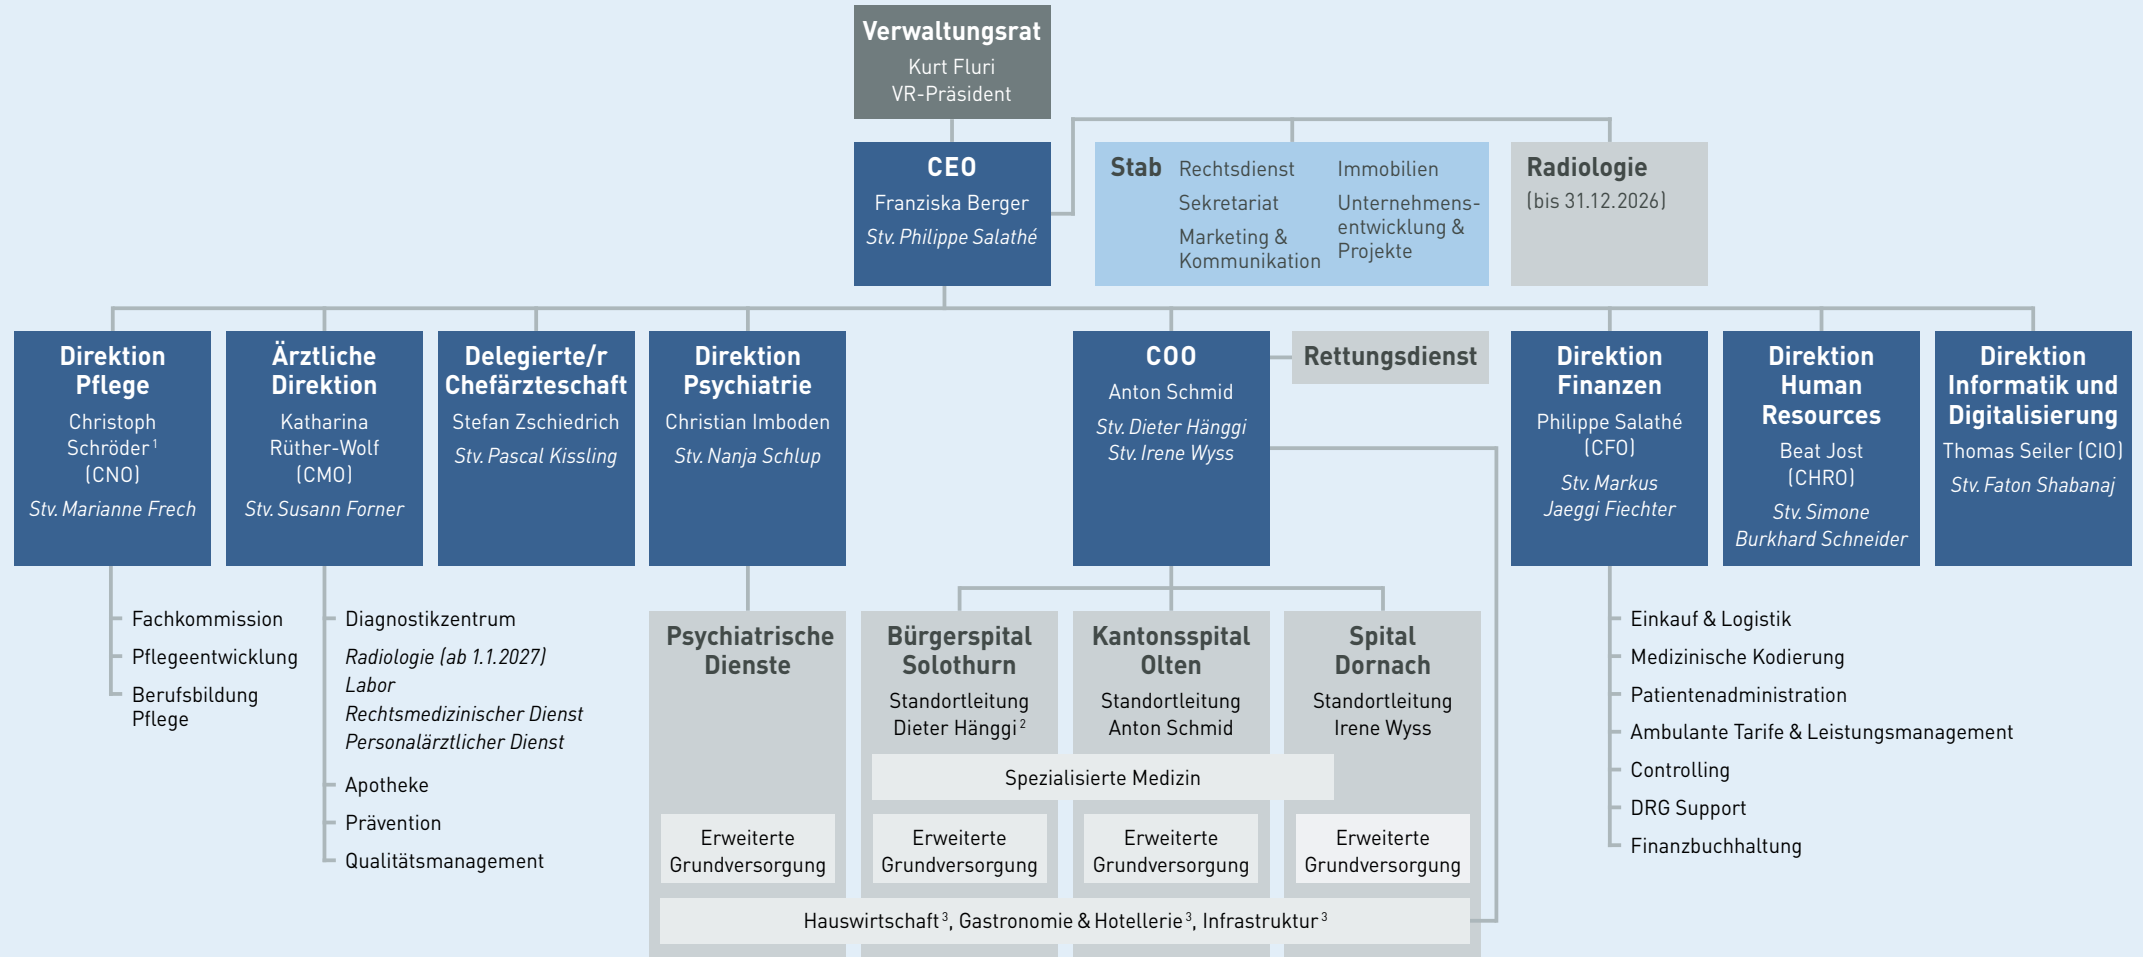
Verwaltungsrat
Kurt Fluri
VR-Präsident

CEO
Franziska Berger
Stv. Philippe Salathé

Stab Rechtsdienst
Sekretariat
Marketing & Kommunikation
Immobilien
Unternehmensentwicklung & Projekte

Radiologie
(bis 31.12.2026)

Direktion Pflege
Christoph Schröder$^1$ (CNO)
Stv. Marianne Frech

Ärztliche Direktion
Katharina Rüther-Wolf (CMO)
Stv. Susann Forner

Delegierte/r Chefärzteschaft
Stefan Zschiedrich
Stv. Pascal Kissling

Direktion Psychiatrie
Christian Imboden
Stv. Nanja Schlup

COO
Anton Schmid
Stv. Dieter Hänggi
Stv. Irene Wyss

Rettungsdienst

Direktion Finanzen
Philippe Salathé (CFO)
Stv. Markus Jaeggi Fiechter

Direktion Human Resources
Beat Jost (CHRO)
Stv. Simone Burkhard Schneider

Direktion Informatik und Digitalisierung
Thomas Seiler (CIO)
Stv. Faton Shabanaj

Fachkommission
Pflegeentwicklung
Berufsbildung Pflege

Diagnostikzentrum
Radiologie (ab 1.1.2027)
Labor
Rechtsmedizinischer Dienst
Personalärztlicher Dienst
Apotheke
Prävention
Qualitätsmanagement

Psychiatrische Dienste

Bürgerspital Solothurn
Standortleitung
Dieter Hänggi$^2$

Kantonsspital Olten
Standortleitung
Anton Schmid

Spital Dornach
Standortleitung
Irene Wyss

Spezialisierte Medizin

Erweiterte Grundversorgung

Erweiterte Grundversorgung

Erweiterte Grundversorgung

Erweiterte Grundversorgung

Hauswirtschaft$^3$, Gastronomie & Hotellerie$^3$, Infrastruktur$^3$

Einkauf & Logistik
Medizinische Kodierung
Patientenadministration
Ambulante Tarife & Leistungsmanagement
Controlling
DRG Support
Finanzbuchhaltung